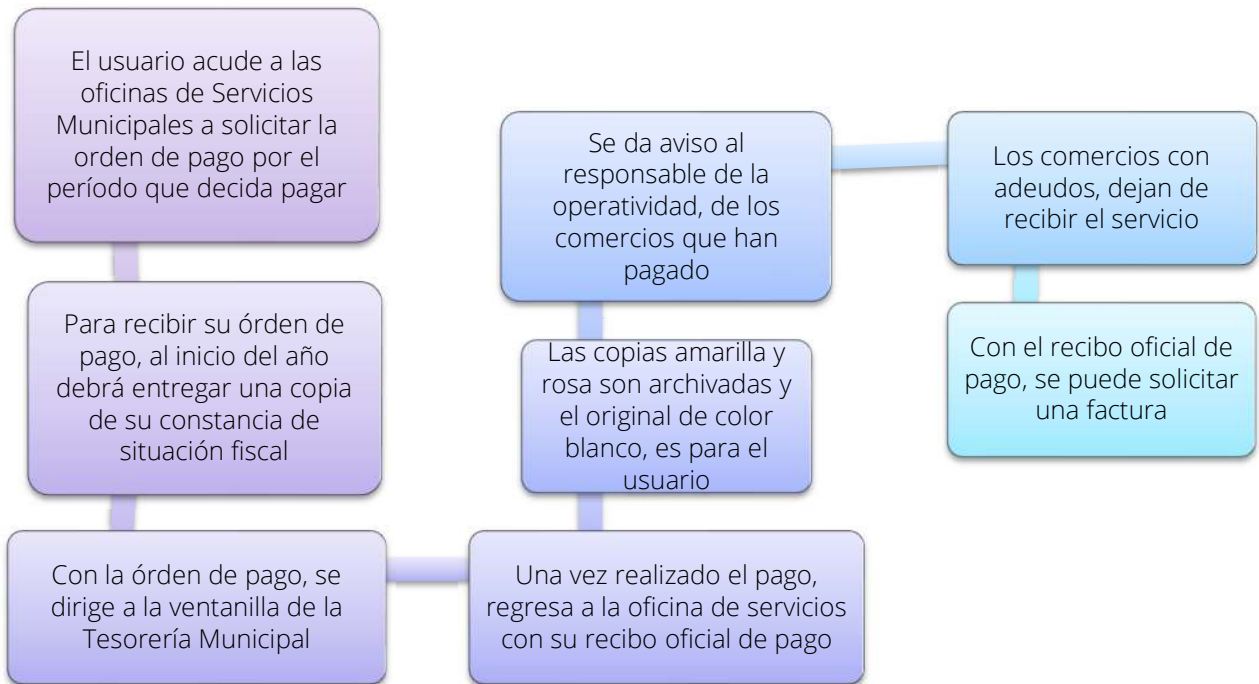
El usuario acude a las oficinas de Servicios Municipales a solicitar la orden de pago por el período que decida pagar

Para recibir su órden de pago, al inicio del año debrá entregar una copia de su constancia de situación fiscal

Con la órden de pago, se dirige a la ventanilla de la Tesorería Municipal

Una vez realizado el pago, regresa a la oficina de servicios con su recibo oficial de pago

Las copias amarilla y rosa son archivadas y el original de color blanco, es para el usuario

Se da aviso al responsable de la operatividad, de los comercios que han pagado

Los comercios con adeudos, dejan de recibir el servicio

Con el recibo oficial de pago, se puede solicitar una factura